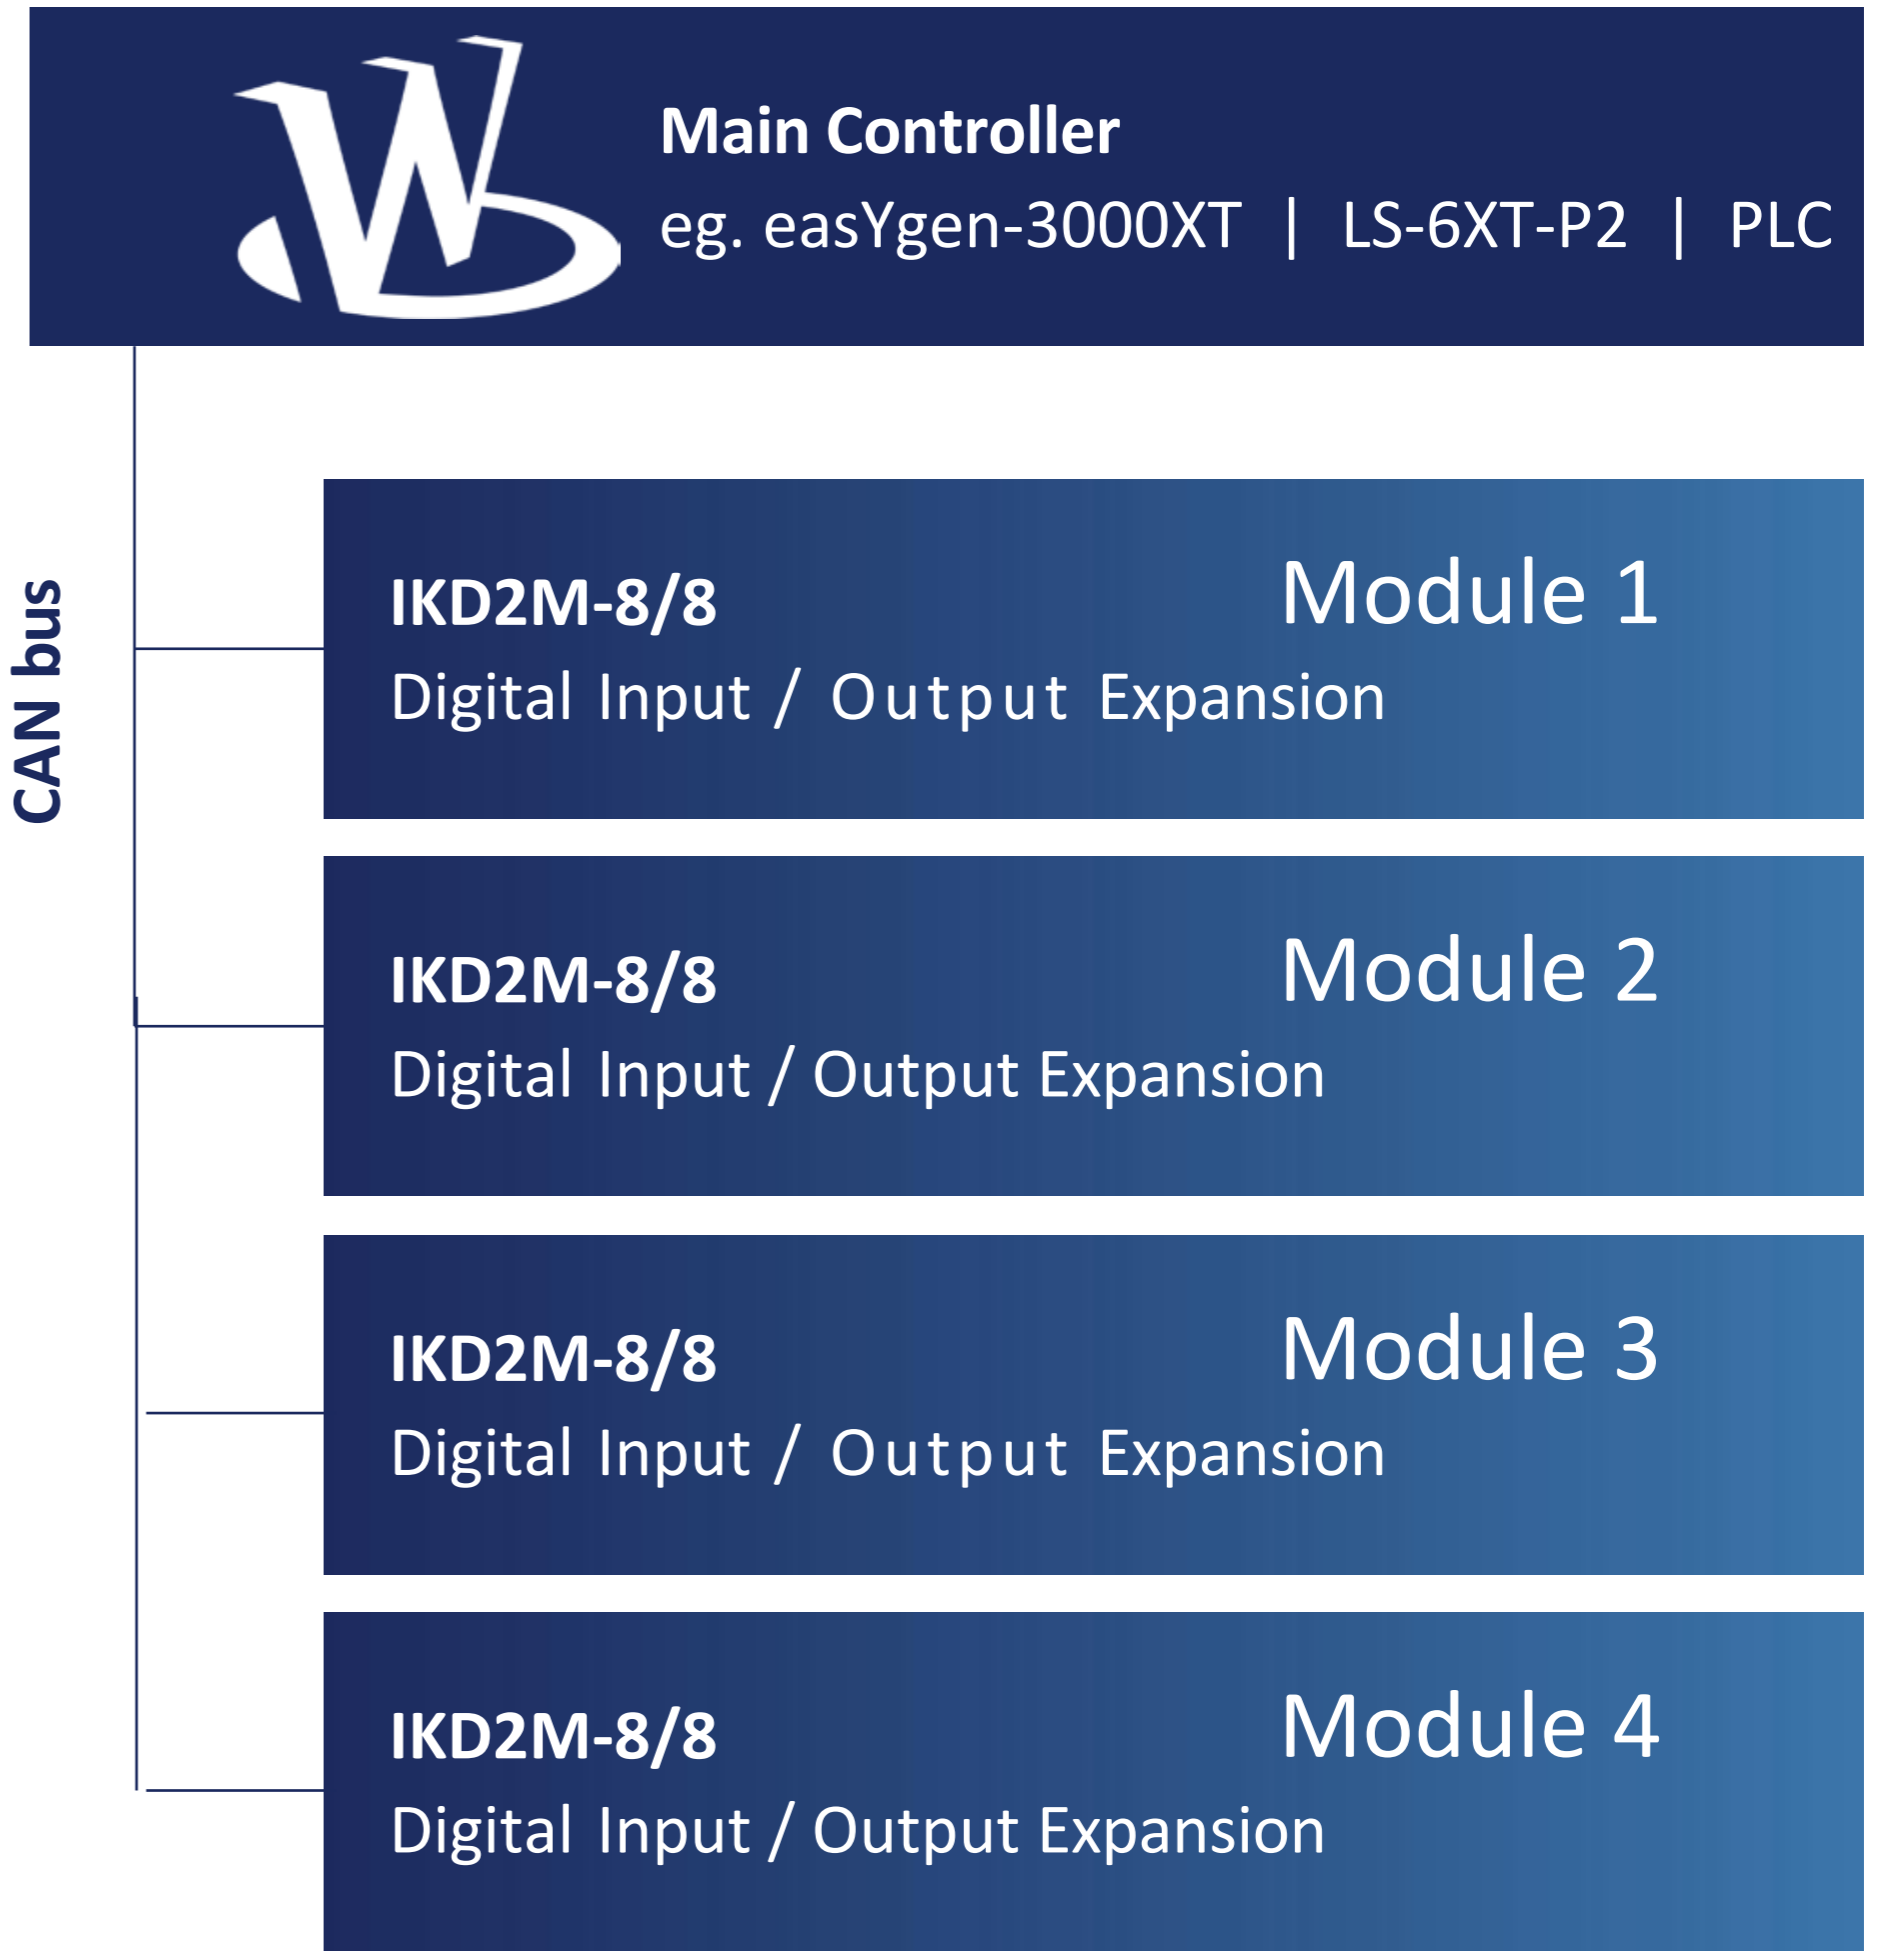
Main Controller
eg. easYgen-3000XT | LS-6XT-P2 | PLC

CAN bus

IKD2M-8/8
Module 1
Digital Input / Output Expansion

IKD2M-8/8
Module 2
Digital Input / Output Expansion

IKD2M-8/8
Module 3
Digital Input / Output Expansion

IKD2M-8/8
Module 4
Digital Input / Output Expansion